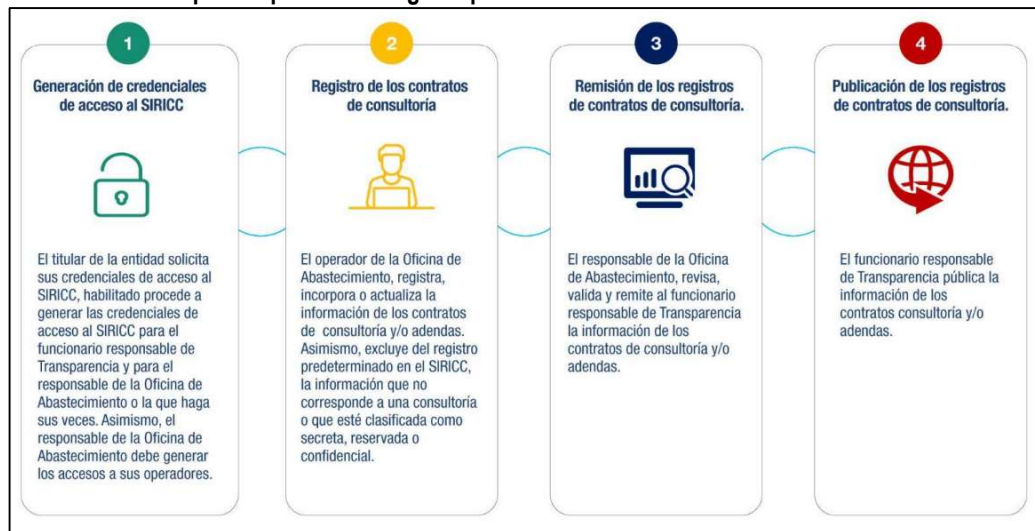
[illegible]

1

Generación de credenciales de acceso al SIRICC

El titular de la entidad solicita sus credenciales de acceso al SIRICC, habilitado procede a generar las credenciales de acceso al SIRICC para el funcionario responsable de Transparencia y para el responsable de la Oficina de Abastecimiento o la que haga sus veces. Asimismo, el responsable de la Oficina de Abastecimiento debe generar los accesos a sus operadores.

2

Registro de los contratos de consultoría

El operador de la Oficina de Abastecimiento, registra, incorpora o actualiza la información de los contratos de consultoría y/o adendas. Asimismo, excluye del registro predeterminado en el SIRICC, la información que no corresponde a una consultoría o que esté clasificada como secreta, reservada o confidencial.

3

Remisión de los registros de contratos de consultoría.

El responsable de la Oficina de Abastecimiento, revisa, valida y remite al funcionario responsable de Transparencia la información de los contratos de consultoría y/o adendas.

4

Publicación de los registros de contratos de consultoría.

El funcionario responsable de Transparencia pública la información de los contratos consultoría y/o adendas.